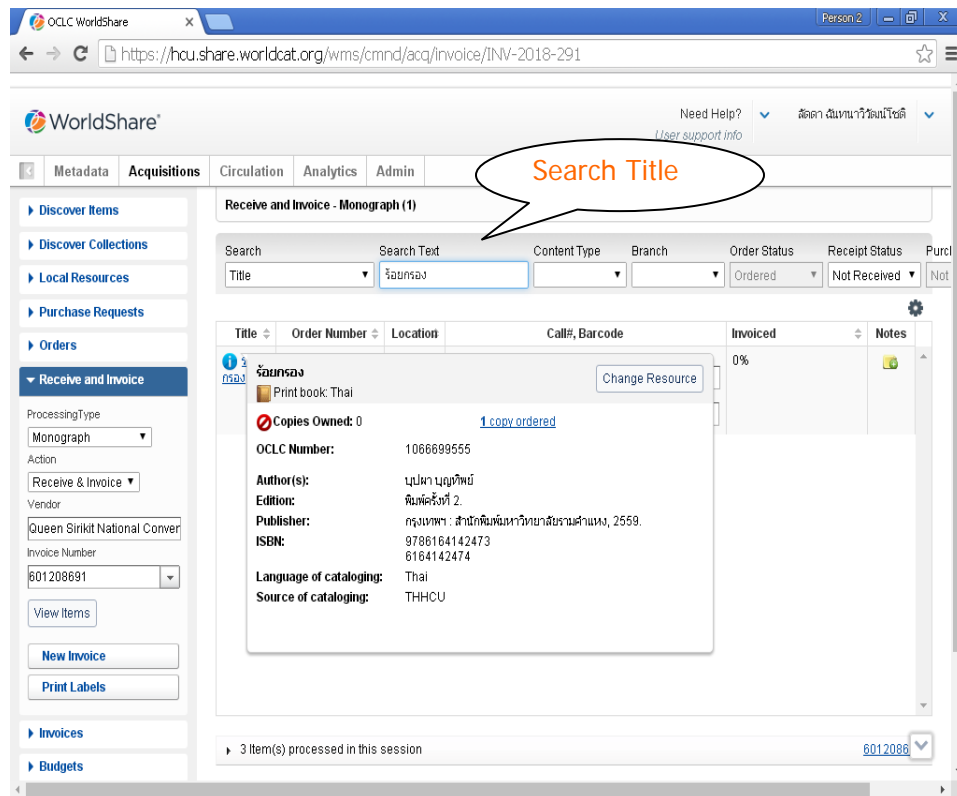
OCLC WorldShare ×

Person 2

https://hcu.share.worldcat.org/wms/cmnd/acq/invoice/INV-2018-291

WorldShare

Need Help?
User support info

ลัดดา ฉันทนาวิวัฒน์โชติ

Metadata Acquisitions Circulation Analytics Admin

Search Title

▸ Discover Items
▸ Discover Collections
▸ Local Resources
▸ Purchase Requests
▸ Orders
▾ Receive and Invoice

ProcessingType
Monograph
Action
Receive & Invoice
Vendor
Queen Sirikit National Conver
Invoice Number
601208691

View Items

New Invoice
Print Labels

▸ Invoices
▸ Budgets

Receive and Invoice - Monograph (1)

| Search | Search Text | Content Type | Branch | Order Status | Receipt Status | Purcl |
|---|---|---|---|---|---|---|
| Title | ร้อยกรอง | | | Ordered | Not Received | Not |

| Title | Order Number | Location | Call#, Barcode | Invoiced | Notes |
|---|---|---|---|---|---|
| ร้อยกรอง | | | | 0% | |

ร้อยกรอง
Print book: Thai
Change Resource

Copies Owned: 0 1 copy ordered

OCLC Number: 1066699555

Author(s): บุปผา บุญทิพย์
Edition: พิมพ์ครั้งที่ 2.
Publisher: กรุงเทพฯ : สำนักพิมพ์มหาวิทยาลัยรามคำแหง, 2559.
ISBN: 9786164142473
6164142474
Language of cataloging: Thai
Source of cataloging: THHCU

▸ 3 Item(s) processed in this session 6012086